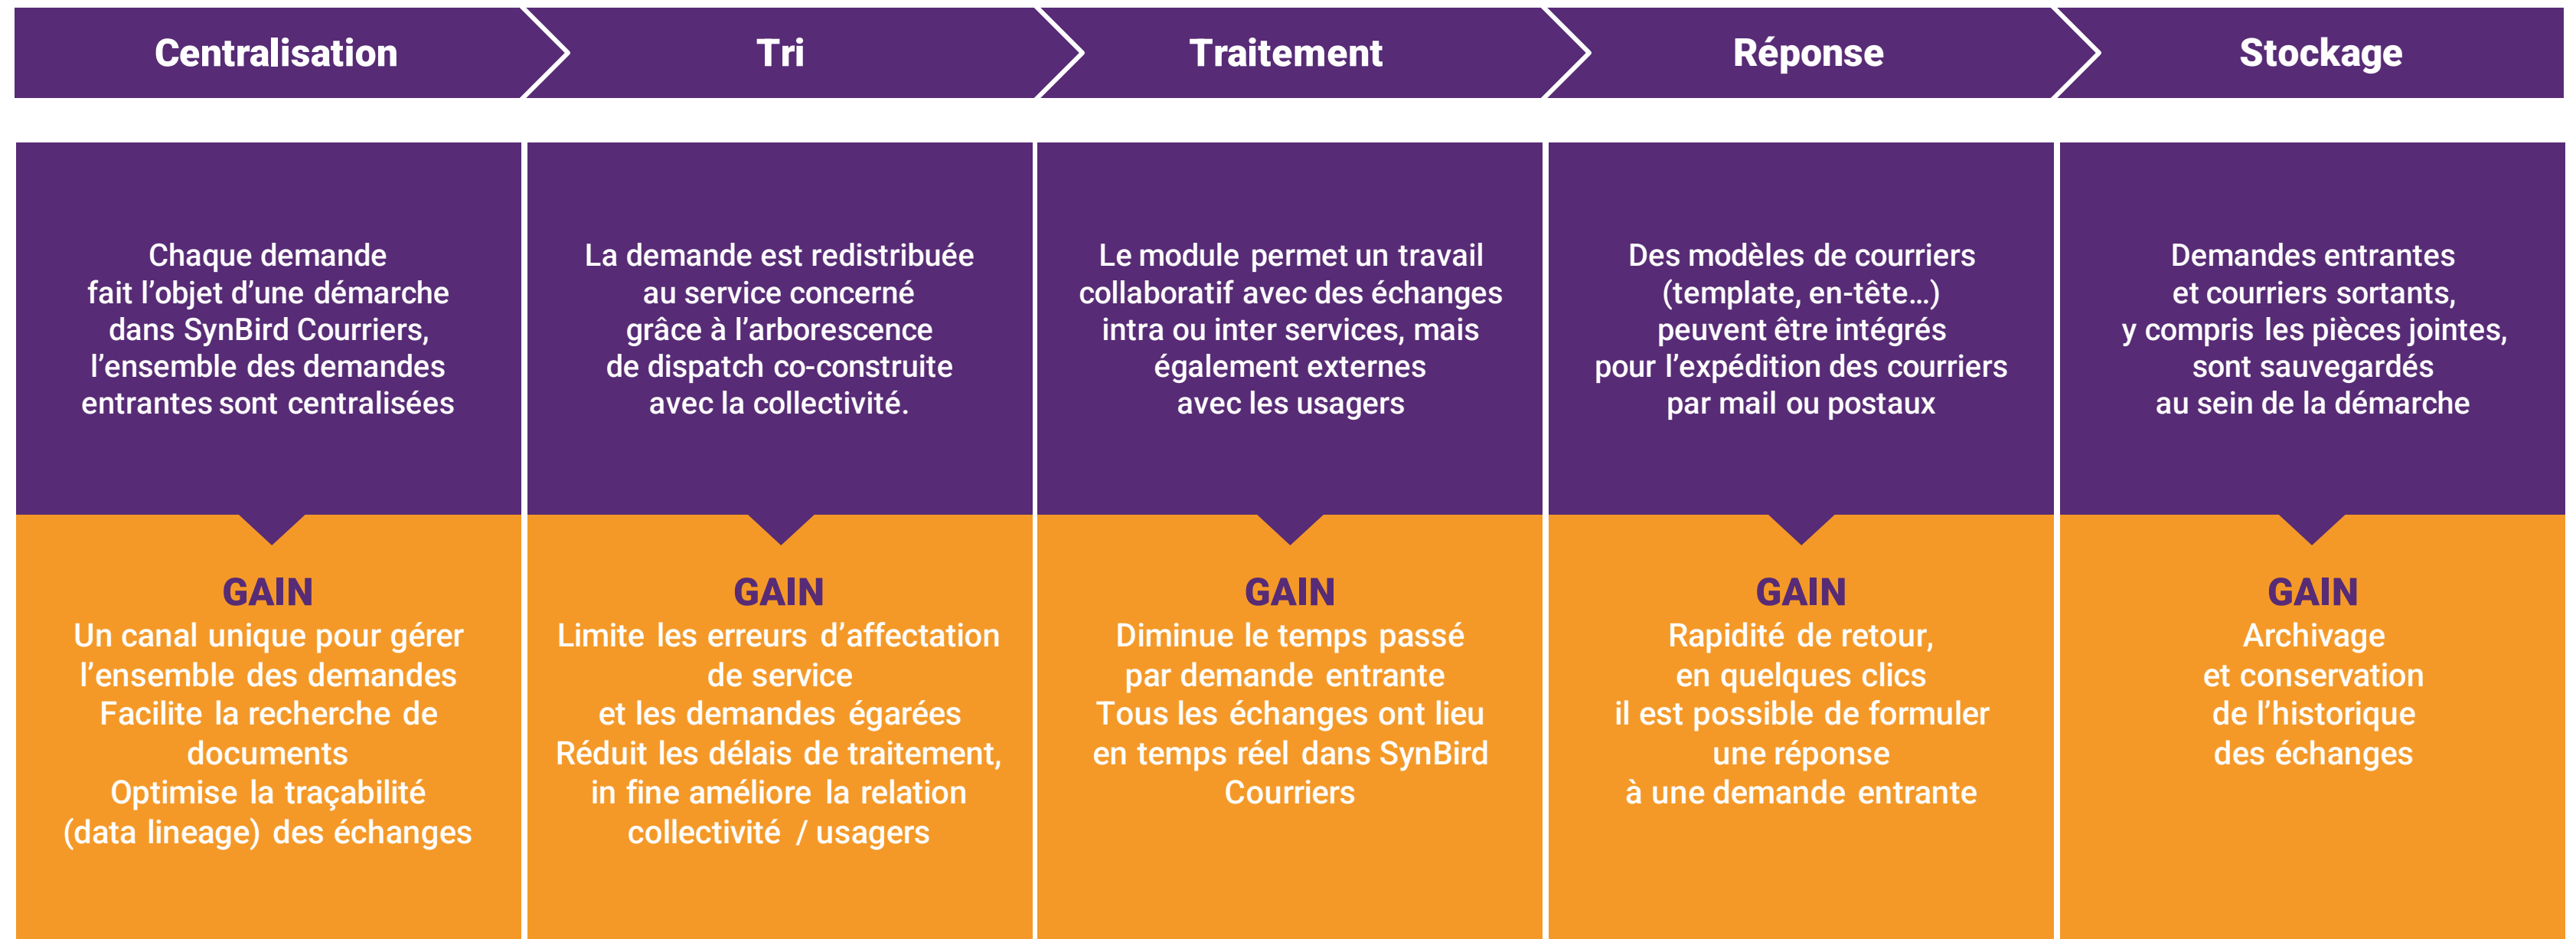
Centralisation

Chaque demande fait l’objet d’une démarche dans SynBird Courriers, l’ensemble des demandes entrantes sont centralisées

GAIN
Un canal unique pour gérer l’ensemble des demandes
Facilite la recherche de documents
Optimise la traçabilité (data lineage) des échanges

Tri

La demande est redistribuée au service concerné grâce à l’arborescence de dispatch co-construite avec la collectivité.

GAIN
Limite les erreurs d’affectation de service et les demandes égarées
Réduit les délais de traitement, in fine améliore la relation collectivité / usagers

Traitement

Le module permet un travail collaboratif avec des échanges intra ou inter services, mais également externes avec les usagers

GAIN
Diminue le temps passé par demande entrante
Tous les échanges ont lieu en temps réel dans SynBird Courriers

Réponse

Des modèles de courriers (template, en-tête…) peuvent être intégrés pour l’expédition des courriers par mail ou postaux

GAIN
Rapidité de retour, en quelques clics il est possible de formuler une réponse à une demande entrante

Stockage

Demandes entrantes et courriers sortants, y compris les pièces jointes, sont sauvegardés au sein de la démarche

GAIN
Archivage et conservation de l’historique des échanges